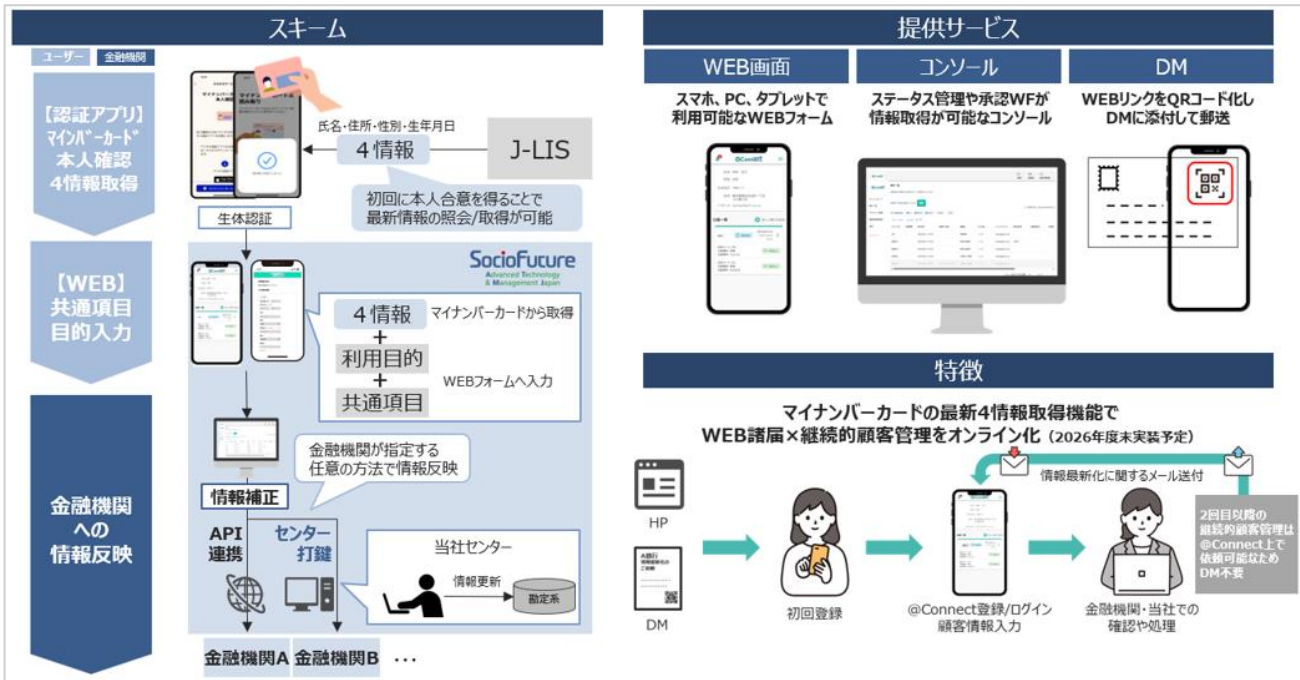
スキーム

ユーザー　金融機関

【認証アプリ】
マイナンバーカード
本人確認
4情報取得

氏名・住所・性別・生年月日

4情報

J-LIS

初回に本人合意を得ることで
最新情報の照会/取得が可能

生体認証

【WEB】
共通項目
目的入力

SocioFuture
Advanced Technology & Management Japan

4情報　マイナンバーカードから取得
+
利用目的
+
共通項目　WEBフォームへ入力

金融機関
への
情報反映

金融機関が指定する
任意の方法で情報反映

情報補正

API
連携

センター
打鍵

当社センター

情報更新

勘定系

金融機関A　金融機関B　…

提供サービス

WEB画面
スマホ、PC、タブレットで
利用可能なWEBフォーム

コンソール
ステータス管理や承認WFが
情報取得が可能なコンソール

DM
WEBリンクをQRコード化し
DMに添付して郵送

特徴

マイナンバーカードの最新4情報取得機能で
WEB諸届×継続的顧客管理をオンライン化（2026年度末実装予定）

情報最新化に関するメール送付

HP

DM

初回登録

@Connect登録/ログイン
顧客情報入力

金融機関・当社での
確認や処理

2回目以降の
継続的顧客管理は
@Connect上で
依頼可能なため
DM不要